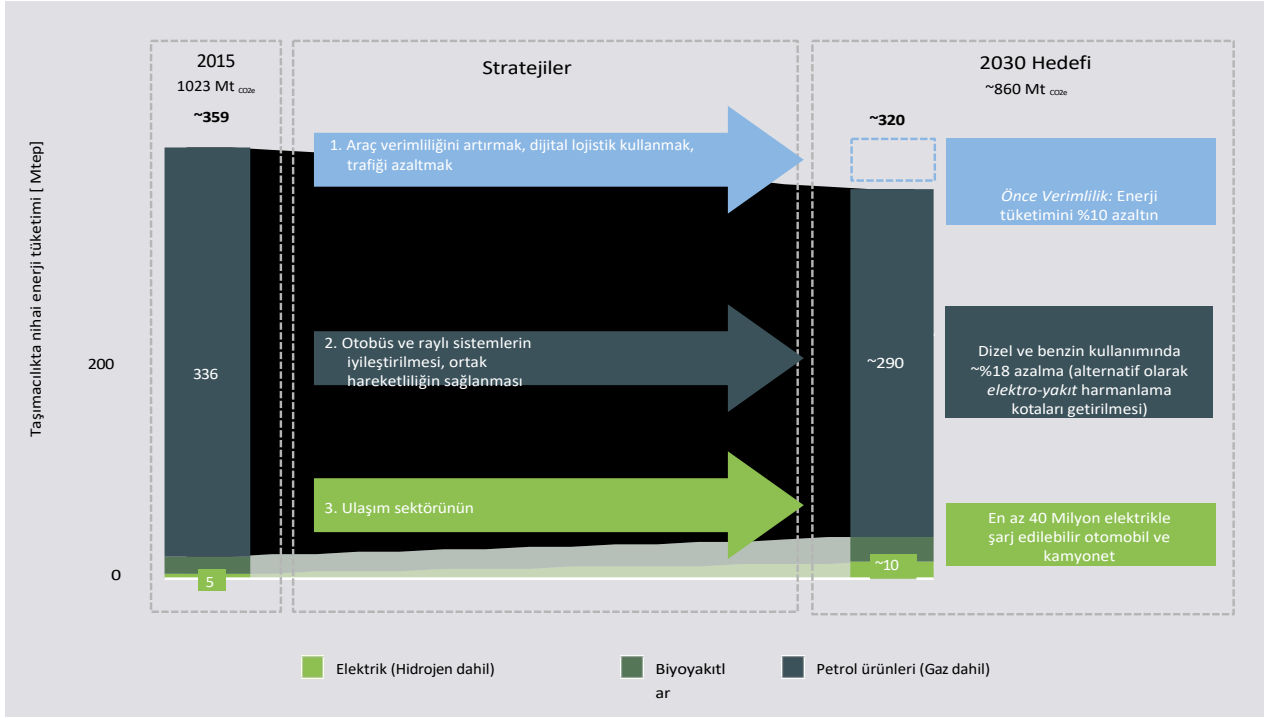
2015
1023 Mt $_{CO2e}$
~359

Stratejiler

2030 Hedefi
~860 Mt $_{CO2e}$
~320

Taşımacılıkta nihai enerji tüketimi [ Mtep]

200

0

336

5

1. Araç verimliliğini artırmak, dijital lojistik kullanmak, trafiği azaltmak

2. Otobüs ve raylı sistemlerin iyileştirilmesi, ortak hareketliliğin sağlanması

3. Ulaşım sektörünün

~290

~10

Önce Verimlilik: Enerji tüketimini %10 azaltın

Dizel ve benzin kullanımında ~%18 azalma (alternatif olarak elektro-yakıt harmanlama kotaları getirilmesi)

En az 40 Milyon elektrikle şarj edilebilir otomobil ve kamyonet

Elektrik (Hidrojen dahil)

Biyoyakıtlar

Petrol ürünleri (Gaz dahil)